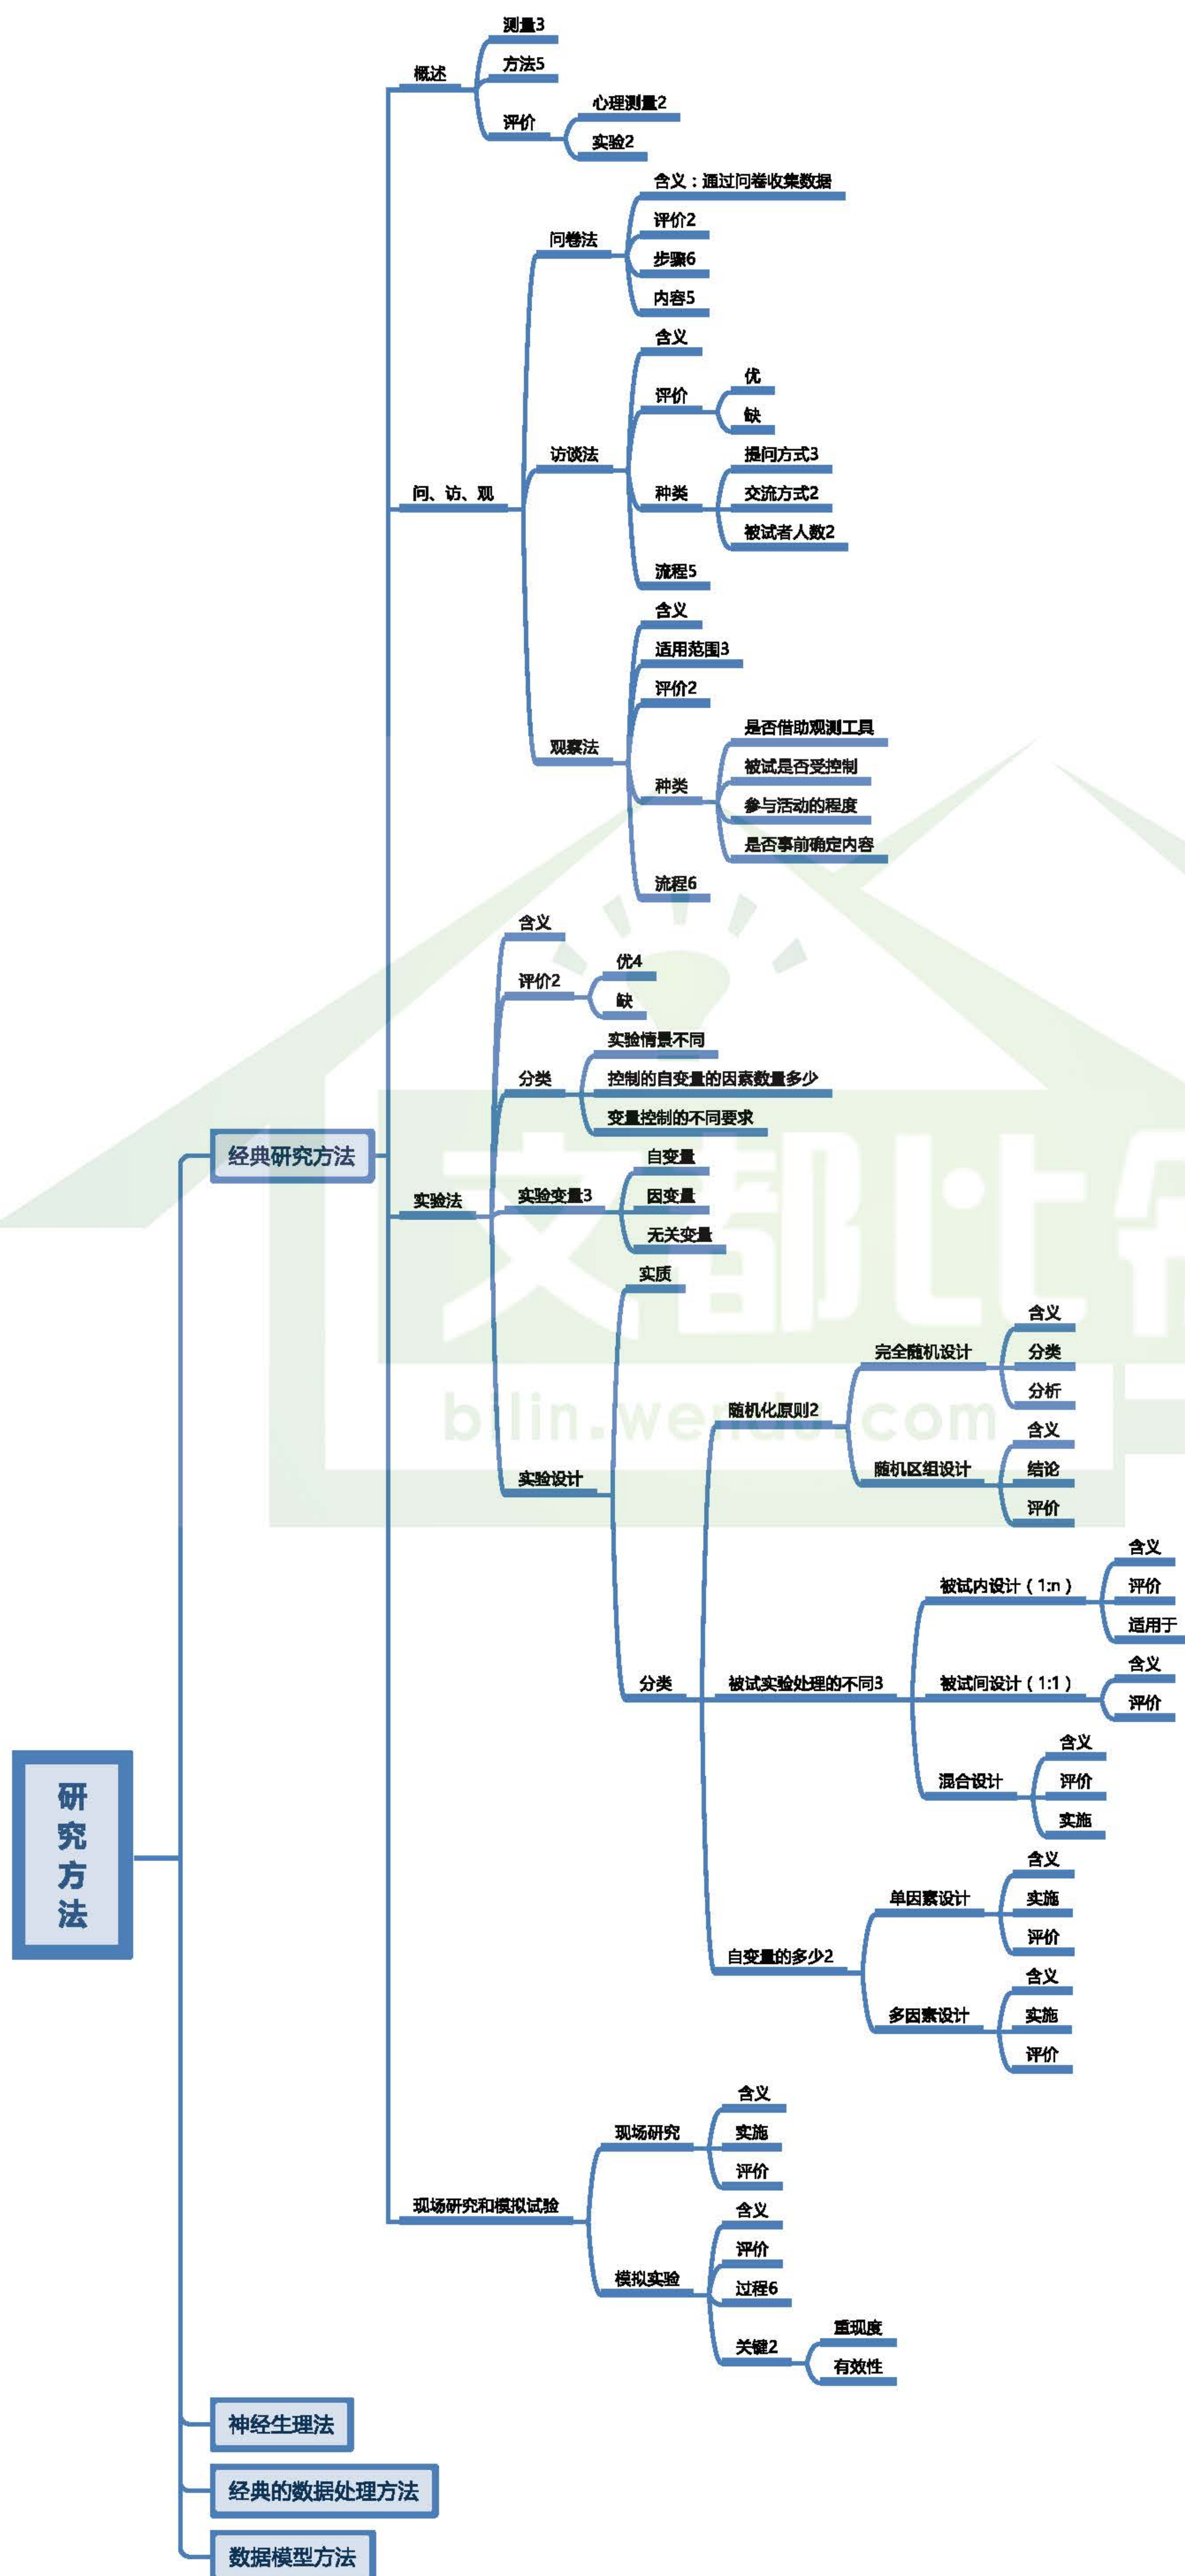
研究方法

经典研究方法

概述
测量3
方法5
评价
心理测量2
实验2

问、访、观
问卷法
含义：通过问卷收集数据
评价2
步骤6
内容5
访谈法
含义
评价
优
缺
种类
提问方式3
交流方式2
被试者人数2
流程5
观察法
含义
适用范围3
评价2
种类
是否借助观测工具
被试是否受控制
参与活动的程度
是否事前确定内容
流程6

实验法
含义
评价2
优4
缺
分类
实验情景不同
控制的自变量的因素数量多少
变量控制的不同要求
实验变量3
自变量
因变量
无关变量
实验设计
实质
分类
随机化原则2
完全随机设计
含义
分类
分析
随机区组设计
含义
结论
评价
被试实验处理的不同3
被试内设计（1:n）
含义
评价
适用于
被试间设计（1:1）
含义
评价
混合设计
含义
评价
实施
自变量的多少2
单因素设计
含义
实施
评价
多因素设计
含义
实施
评价

现场研究和模拟试验
现场研究
含义
实施
评价
模拟实验
含义
评价
过程6
关键2
重现度
有效性

神经生理法

经典的数据处理方法

数据模型方法

bilin.wendu.com